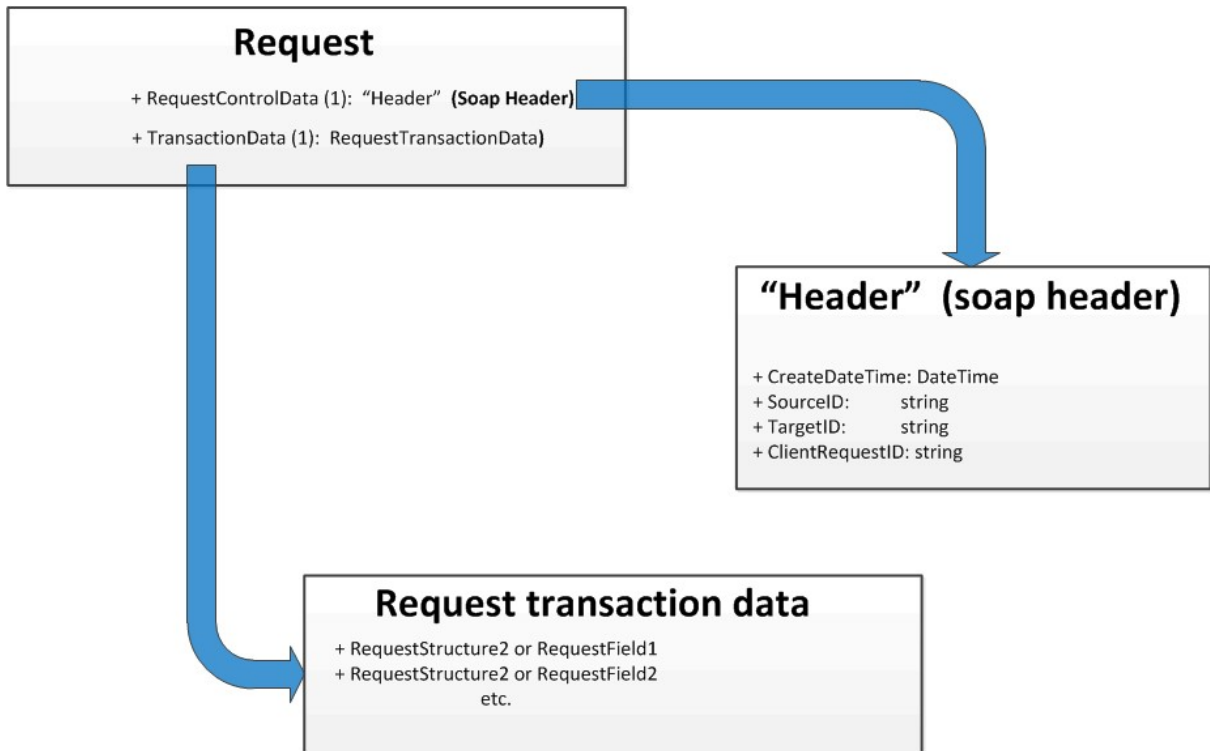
Request

+ RequestControlData (1): "Header" **(Soap Header)**

+ TransactionData (1): RequestTransactionData**)**

"Header" (soap header)

+ CreateDateTime: DateTime
+ SourceID: string
+ TargetID: string
+ ClientRequestID: string

Request transaction data

+ RequestStructure2 or RequestField1
+ RequestStructure2 or RequestField2
etc.